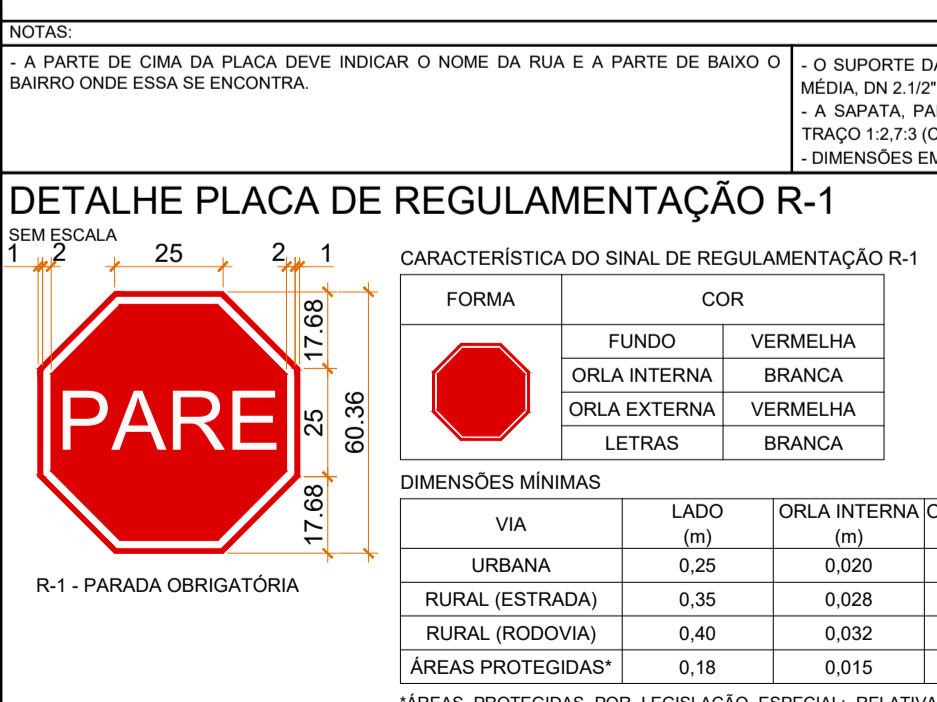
NOTAS:

- A PARTE DE CIMA DA PLACA DEVE INDICAR O NOME DA RUA E A PARTE DE BAIXO O BAIRRO ONDE ESSA SE ENCONTRA.

- O SUPORTE D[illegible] MÉDIA, DN 2.1/2" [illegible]
- A SAPATA, PA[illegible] TRAÇO 1:2,7:3 (C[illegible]
- DIMENSÕES EM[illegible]

DETALHE PLACA DE REGULAMENTAÇÃO R-1

SEM ESCALA

1 2 25 2 1

17.68 25 17.68 60.36

PARE

R-1 - PARADA OBRIGATÓRIA

CARACTERÍSTICA DO SINAL DE REGULAMENTAÇÃO R-1

| FORMA | COR | |
|---|---|---|
| | FUNDO | VERMELHA |
| | ORLA INTERNA | BRANCA |
| | ORLA EXTERNA | VERMELHA |
| | LETRAS | BRANCA |

DIMENSÕES MÍNIMAS

| VIA | LADO (m) | ORLA INTERNA (m) | O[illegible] |
|---|---|---|---|
| URBANA | 0,25 | 0,020 | |
| RURAL (ESTRADA) | 0,35 | 0,028 | |
| RURAL (RODOVIA) | 0,40 | 0,032 | |
| ÁREAS PROTEGIDAS* | 0,18 | 0,015 | |

*ÁREAS PROTEGIDAS POR LEGISLAÇÃO ESPECIAL: RELATIVA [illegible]